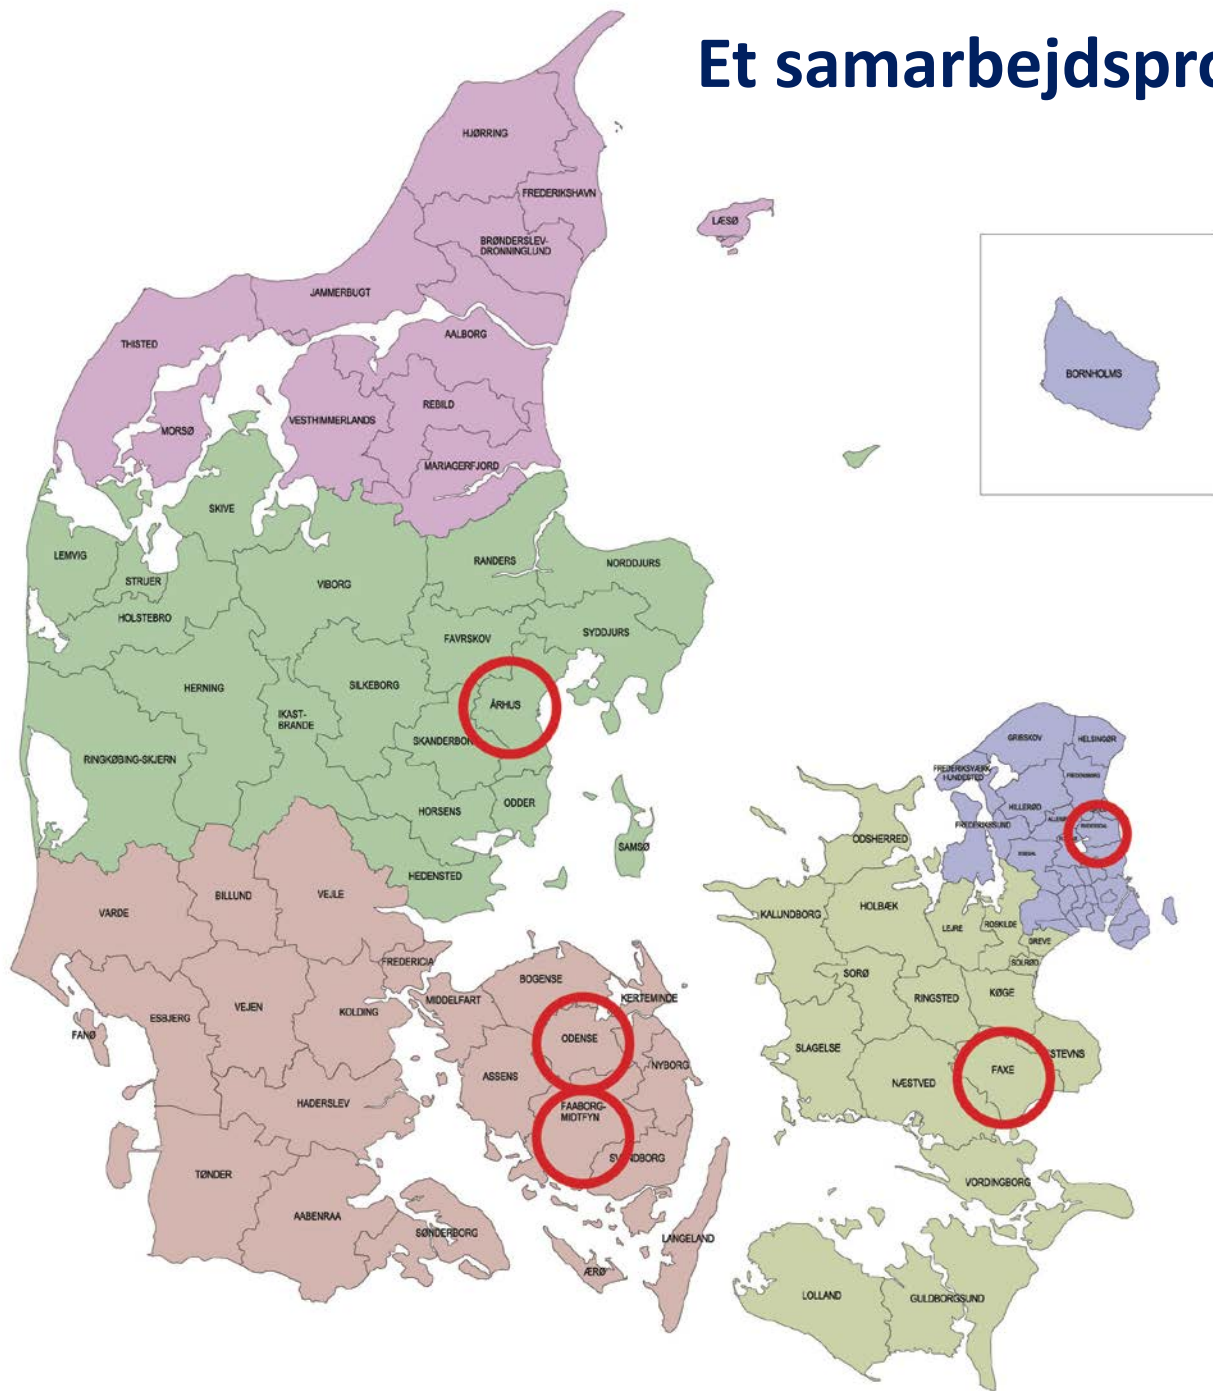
Et samarbejdspro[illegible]

HJØRRING
FREDERIKSHAVN
LÆSØ
BRØNDERSLEV-DRONNINGLUND
JAMMERBUGT
THISTED
AALBORG
MORSØ
VESTHIMMERLANDS
REBILD
MARIAGERFJORD
BORNHOLMS
SKIVE
LEMVIG
RANDERS
NORDDJURS
STRUER
VIBORG
HOLSTEBRO
FAVRSKOV
SYDDJURS
HERNING
SILKEBORG
IKAST-BRANDE
ÅRHUS
SKANDERBORG
RINGKØBING-SKJERN
GRIBSKOV
HELSINGØR
FREDERIKSVÆRK-HUNDESTED
HILLERØD
FREDERIKSSUND
ODDER
HORSENS
SAMSØ
ODSHERRED
HEDENSTED
VARDE
BILLUND
VEJLE
KALUNDBORG
HOLBÆK
LEJRE
ROSKILDE
GREVE
FREDERICIA
BOGENSE
SOLRØD
SORØ
MIDDELFART
KERTEMINDE
RINGSTED
KØGE
ESBJERG
VEJEN
KOLDING
FANØ
ODENSE
NYBORG
SLAGELSE
STEVNS
ASSENS
FAXE
NÆSTVED
HADERSLEV
FAABORG-MIDTFYN
SVENDBORG
TØNDER
VORDINGBORG
AABENRAA
SØNDERBORG
LANGELAND
ÆRØ
LOLLAND
GULDBORGSUND